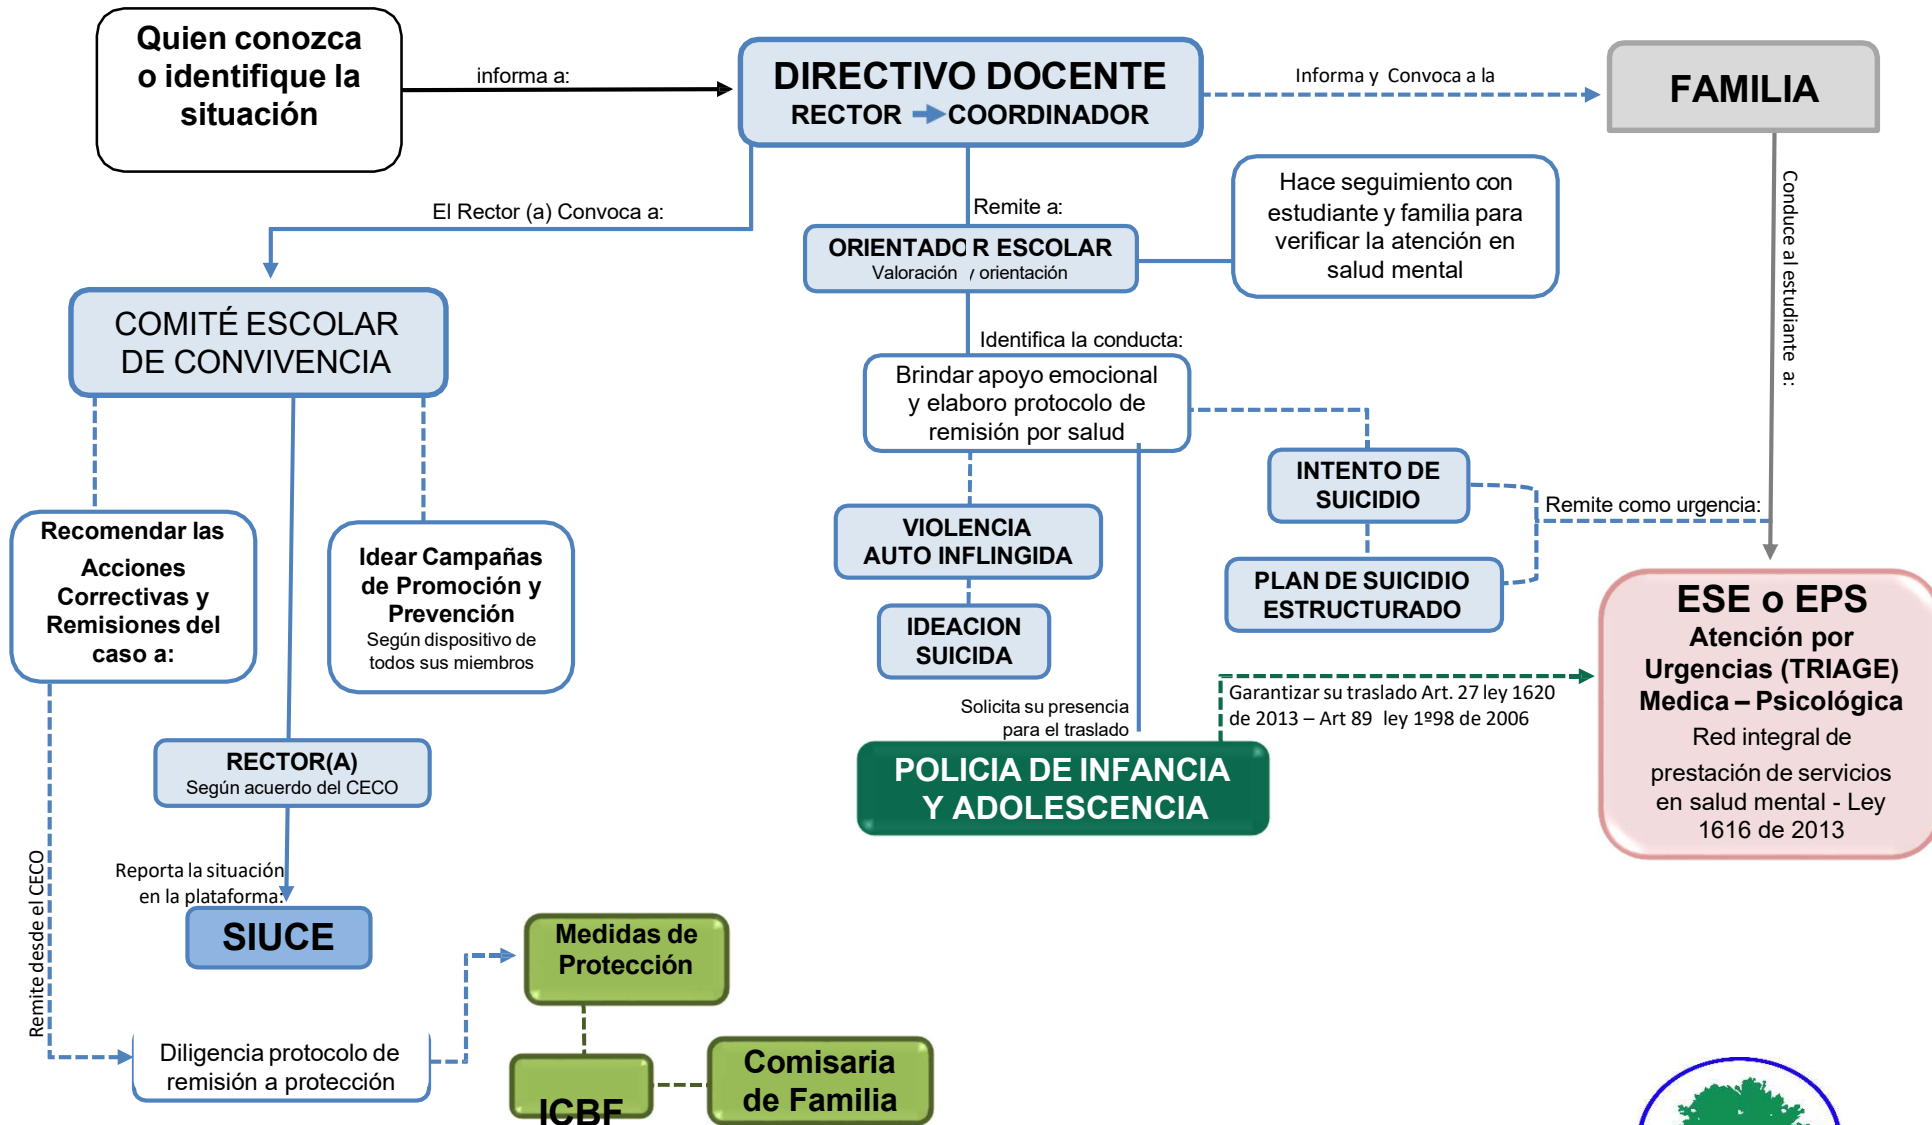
Quien conozca o identifique la situación

informa a:

DIRECTIVO DOCENTE
RECTOR → COORDINADOR

Informa y Convoca a la

FAMILIA

El Rector (a) Convoca a:

Remite a:

ORIENTADO R ESCOLAR
Valoración / orientación

Hace seguimiento con estudiante y familia para verificar la atención en salud mental

Conduce al estudiante a:

COMITÉ ESCOLAR DE CONVIVENCIA

Identifica la conducta:

Brindar apoyo emocional y elaboro protocolo de remisión por salud

INTENTO DE SUICIDIO

Remite como urgencia:

Recomendar las Acciones Correctivas y Remisiones del caso a:

Idear Campañas de Promoción y Prevención
Según dispositivo de todos sus miembros

VIOLENCIA AUTO INFLINGIDA

PLAN DE SUICIDIO ESTRUCTURADO

ESE o EPS
Atención por Urgencias (TRIAGE) Medica – Psicológica
Red integral de prestación de servicios en salud mental - Ley 1616 de 2013

IDEACION SUICIDA

Garantizar su traslado Art. 27 ley 1620 de 2013 – Art 89 ley 1998 de 2006

Solicita su presencia para el traslado

RECTOR(A)
Según acuerdo del CECO

POLICIA DE INFANCIA Y ADOLESCENCIA

Remite desde el CECO

Reporta la situación en la plataforma:

SIUCE

Medidas de Protección

Diligencia protocolo de remisión a protección

ICBF

Comisaria de Familia